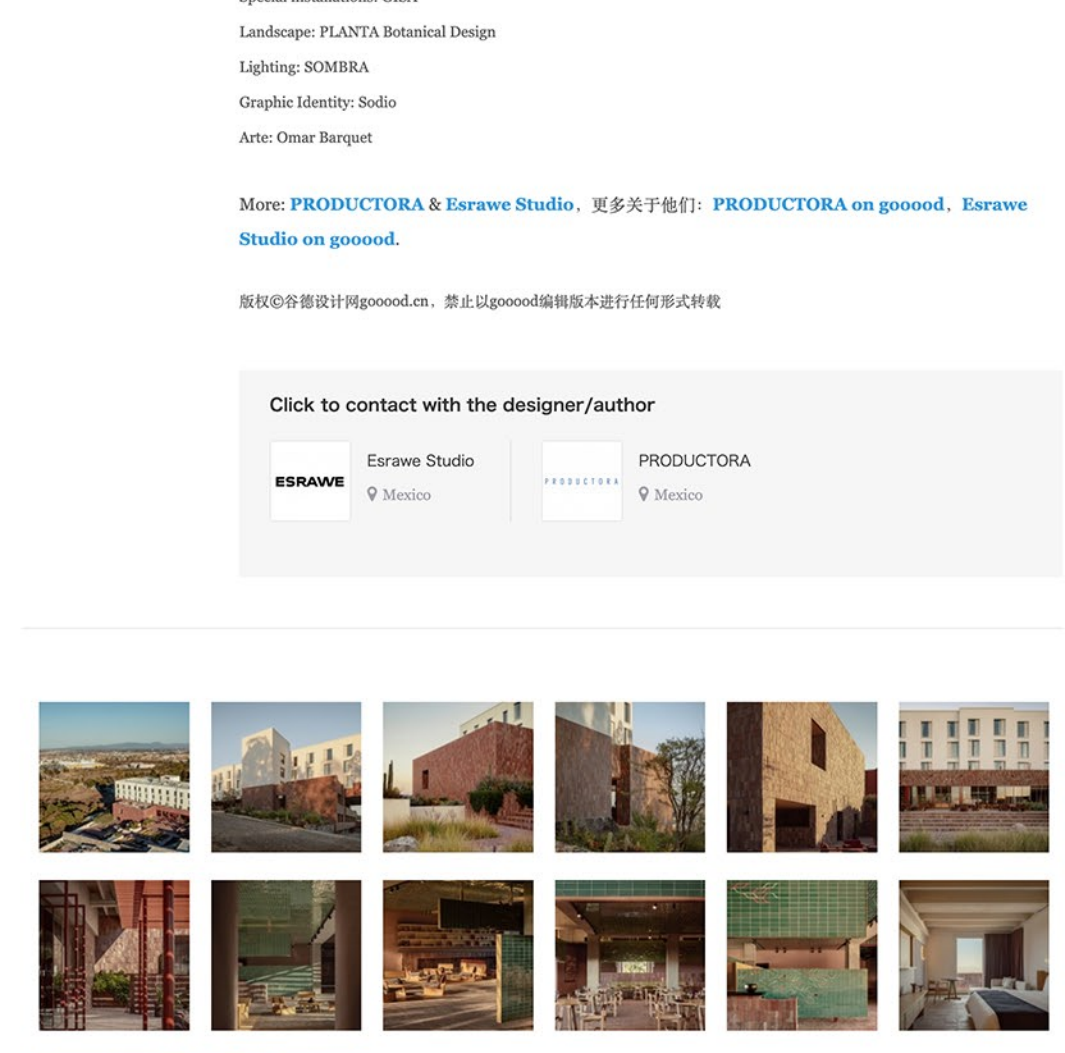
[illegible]

Landscape: PLANTA Botanical Design

Lighting: SOMBRA

Graphic Identity: Sodio

Arte: Omar Barquet

More: PRODUCTORA & Esrawe Studio，更多关于他们：PRODUCTORA on gooood，Esrawe Studio on gooood.

版权©谷德设计网gooood.cn，禁止以gooood编辑版本进行任何形式转载

Click to contact with the designer/author

ESRAWE

Esrawe Studio

Mexico

PRODUCTORA

PRODUCTORA

Mexico